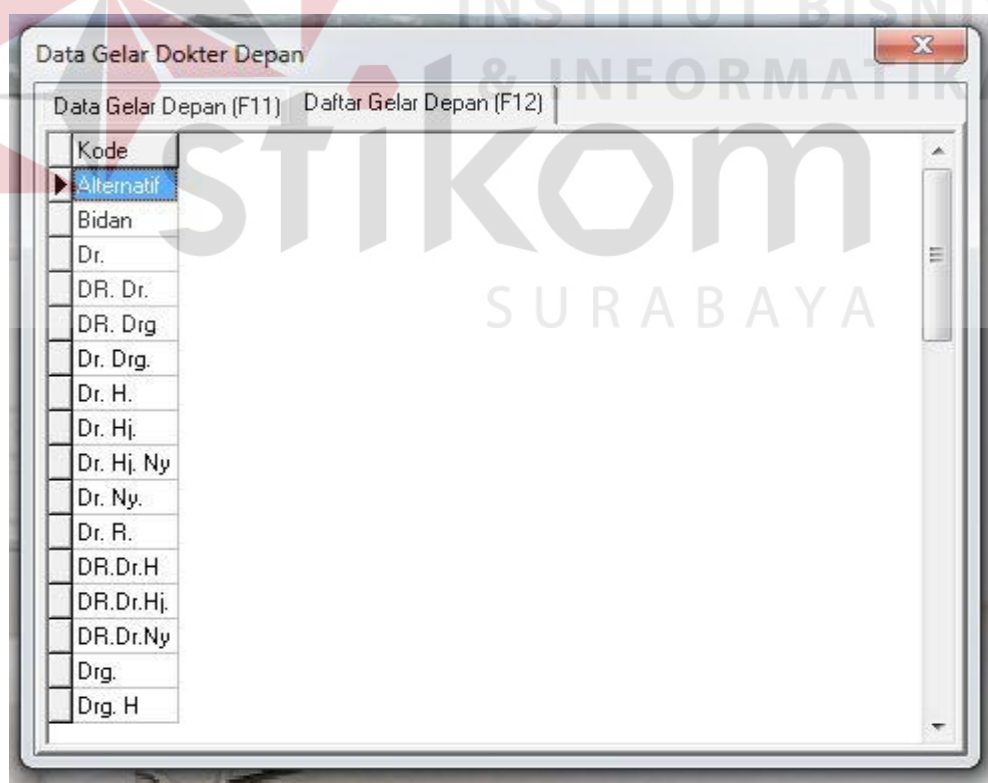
INSTITUT BISNIS & INFORMATIKA stikom SURABAYA

Data Gelar Dokter Depan

Data Gelar Depan (F11) | Daftar Gelar Depan (F12)

| Kode |
|---|
| Alternatif |
| Bidan |
| Dr. |
| DR. Dr. |
| DR. Drg |
| Dr. Drg. |
| Dr. H. |
| Dr. Hj. |
| Dr. Hj. Ny |
| Dr. Ny. |
| Dr. R. |
| DR.Dr.H |
| DR.Dr.Hj. |
| DR.Dr.Ny |
| Drg. |
| Drg. H |